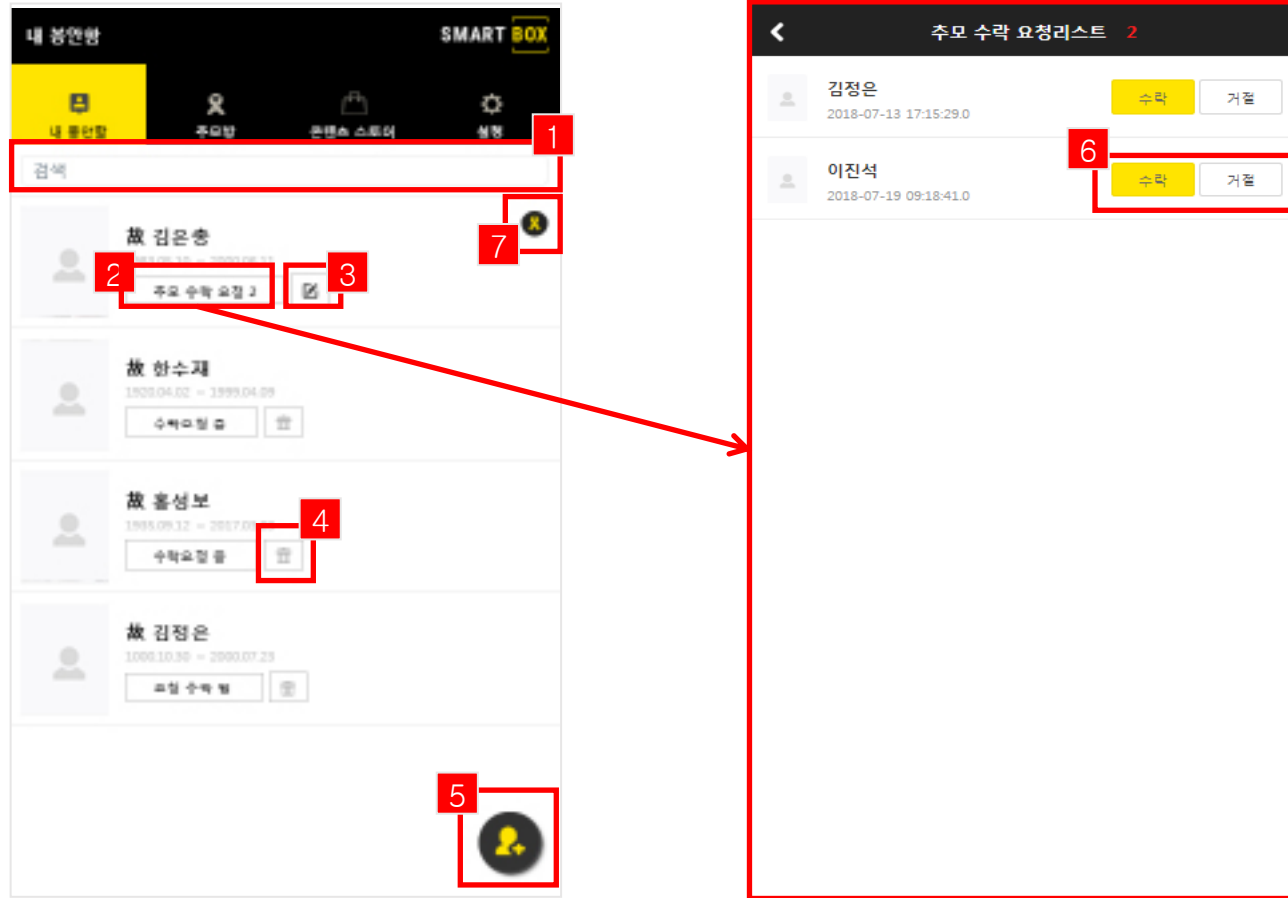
내 봉안함

SMART BOX

내 봉안함

추모방

콘텐츠 스토어

설정

1

검색

7

故 김은총

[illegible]

2

추모 수락 요청 2

3

故 한수재

1920.04.02 ~ 1999.04.09

수락요청 중

故 홍성보

1985.09.12 ~ 2017.0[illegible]

4

수락요청 중

故 김정은

1000.10.30 ~ 2000.07.23

요청 수락 됨

5

추모 수락 요청리스트 2

김정은

2018-07-13 17:15:29.0

수락

거절

6

이진석

2018-07-19 09:18:41.0

수락

거절